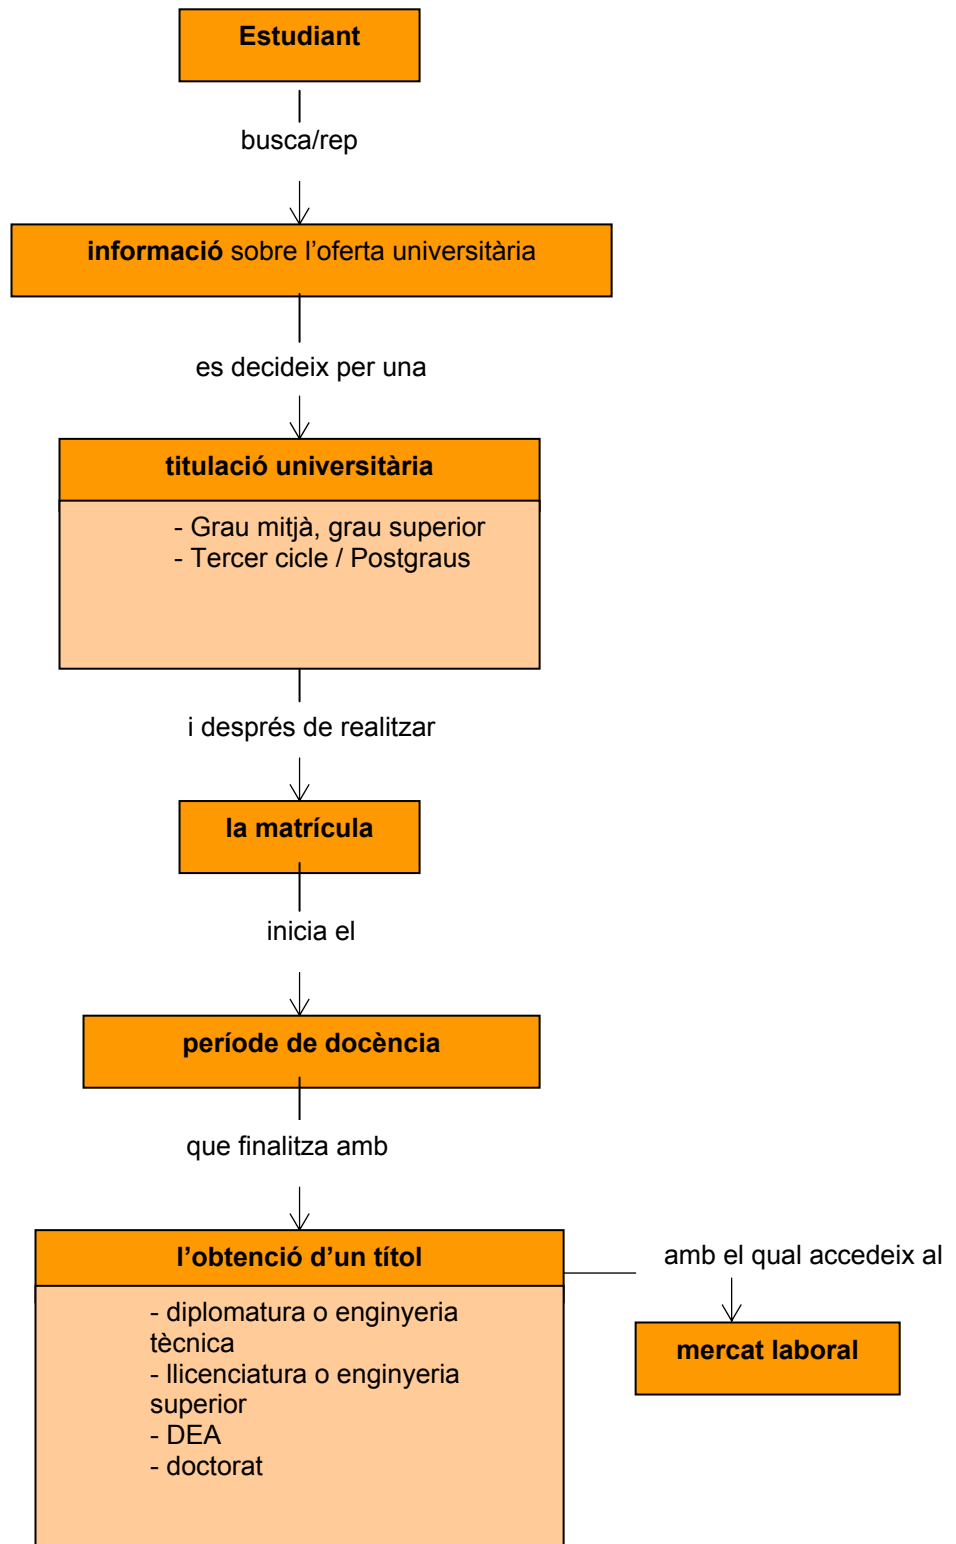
Estudiant

busca/rep

informació sobre l’oferta universitària

es decideix per una

titulació universitària

- Grau mitjà, grau superior
- Tercer cicle / Postgraus

i després de realitzar

la matrícula

inicia el

període de docència

que finalitza amb

l’obtenció d’un títol

- diplomatura o enginyeria tècnica
- llicenciatura o enginyeria superior
- DEA
- doctorat

amb el qual accedeix al

mercat laboral